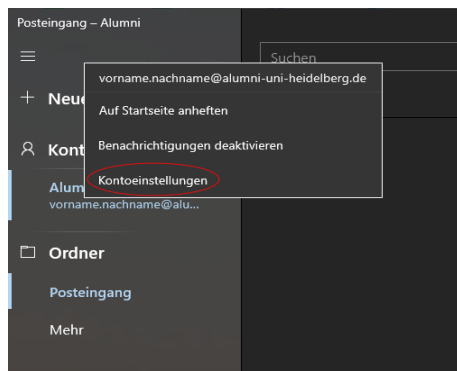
Posteingang – Alumni

Suchen

+ Neu

Kont

Alum
vorname.nachname@alu...

vorname.nachname@alumni-uni-heidelberg.de

Auf Startseite anheften

Benachrichtigungen deaktivieren

Kontoeinstellungen

Ordner

Posteingang

Mehr